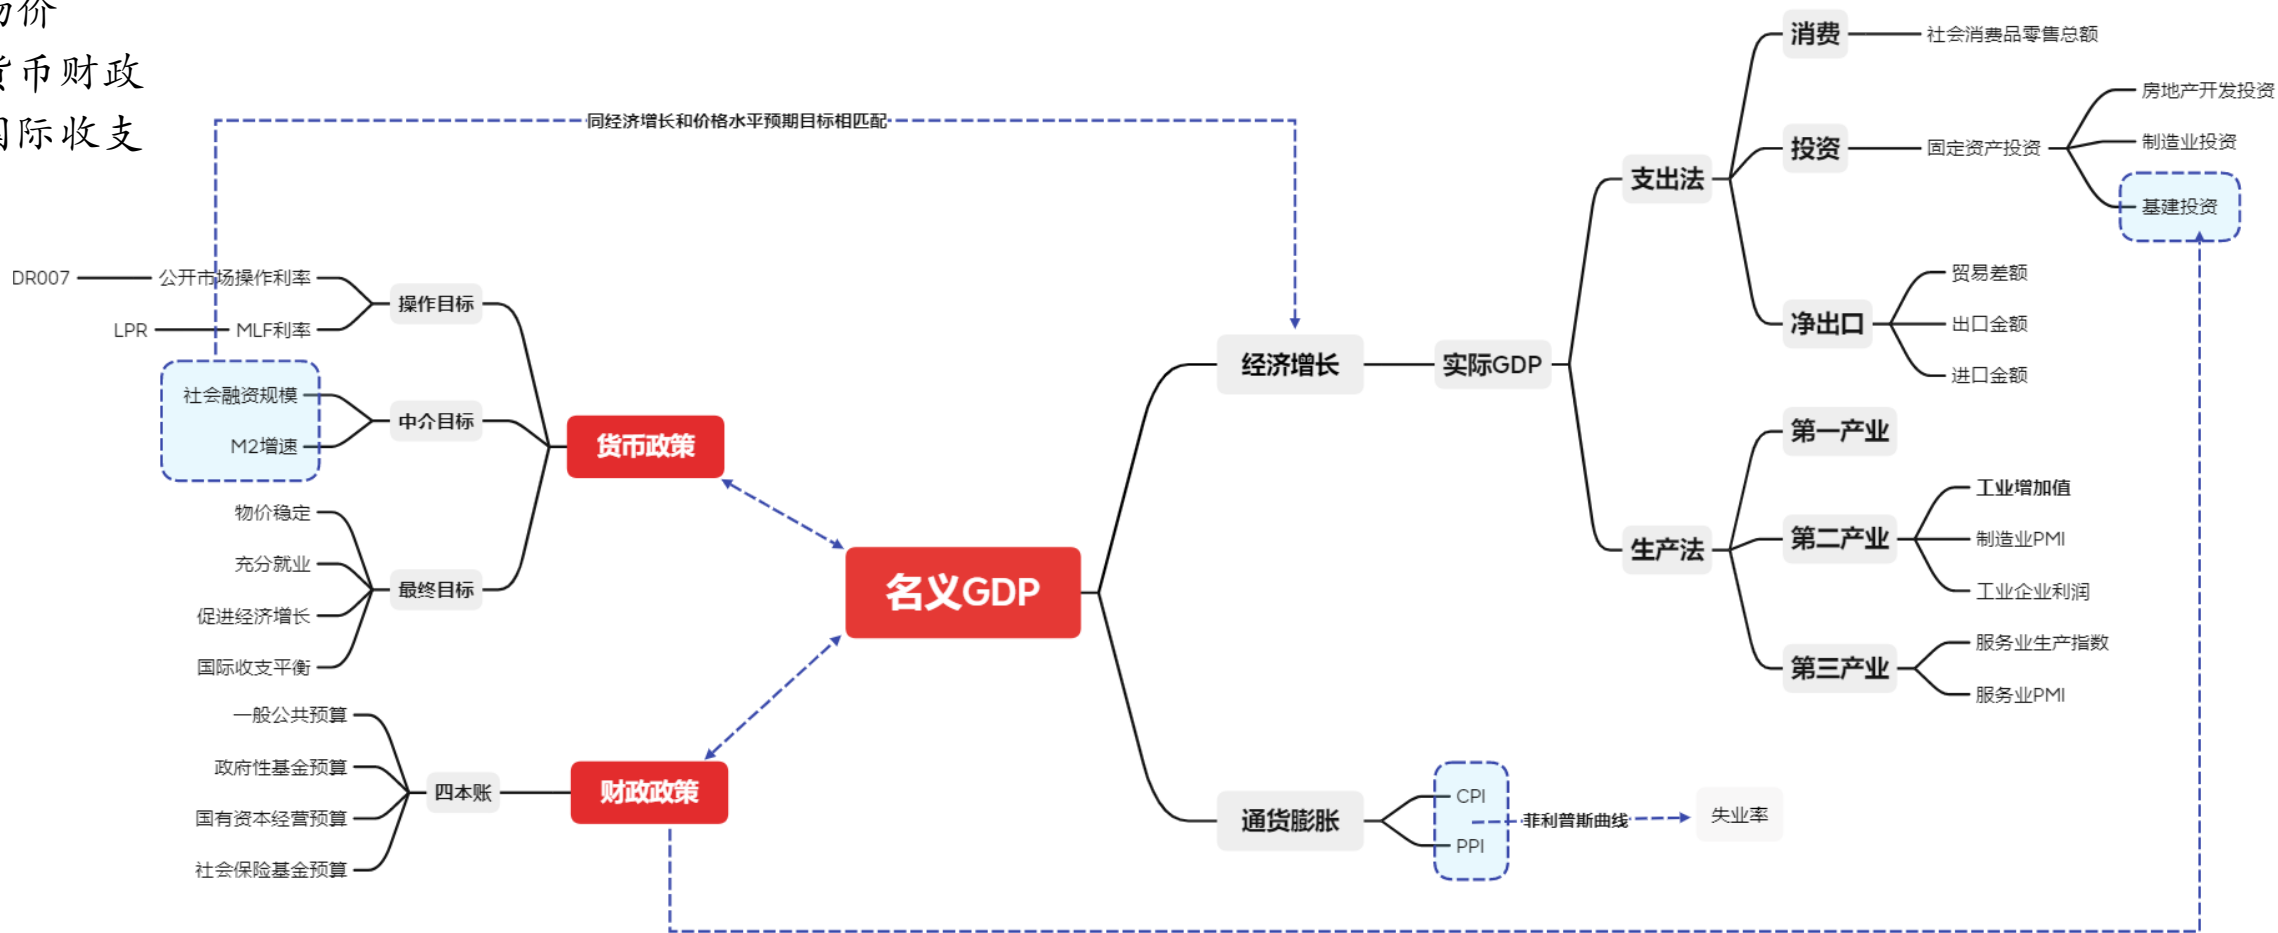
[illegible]价
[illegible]币财政
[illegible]际收支

同经济增长和价格水平预期目标相匹配

DR007 公开市场操作利率
LPR MLF利率
操作目标
社会融资规模
M2增速
中介目标
物价稳定
充分就业
促进经济增长
国际收支平衡
最终目标
货币政策

一般公共预算
政府性基金预算
国有资本经营预算
社会保险基金预算
四本账
财政政策

名义GDP

经济增长
实际GDP
支出法
消费 社会消费品零售总额
投资 固定资产投资
房地产开发投资
制造业投资
基建投资
净出口
贸易差额
出口金额
进口金额
生产法
第一产业
第二产业
工业增加值
制造业PMI
工业企业利润
第三产业
服务业生产指数
服务业PMI

通货膨胀
CPI
PPI
菲利普斯曲线
失业率